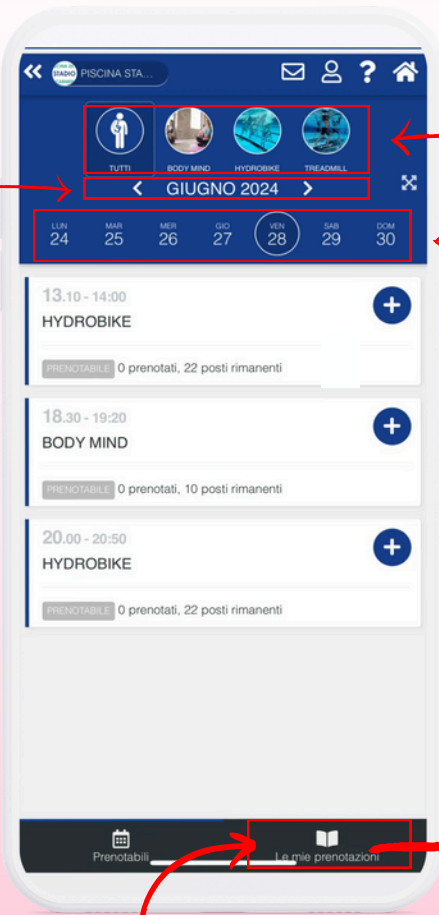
PISCINA STA...

TUTTI
BODY MIND
HYDROBIKE
TREADMILL

GIUGNO 2024

| LUN | MAR | MER | GIO | VEN | SAB | DOM |
|---|---|---|---|---|---|---|
| 24 | 25 | 26 | 27 | 28 | 29 | 30 |

13.10 - 14:00
HYDROBIKE
PRENOTABILE 0 prenotati, 22 posti rimanenti

18.30 - 19:20
BODY MIND
PRENOTABILE 0 prenotati, 10 posti rimanenti

20.00 - 20:50
HYDROBIKE
PRENOTABILE 0 prenotati, 22 posti rimanenti

Prenotabili
Le mie prenotazioni